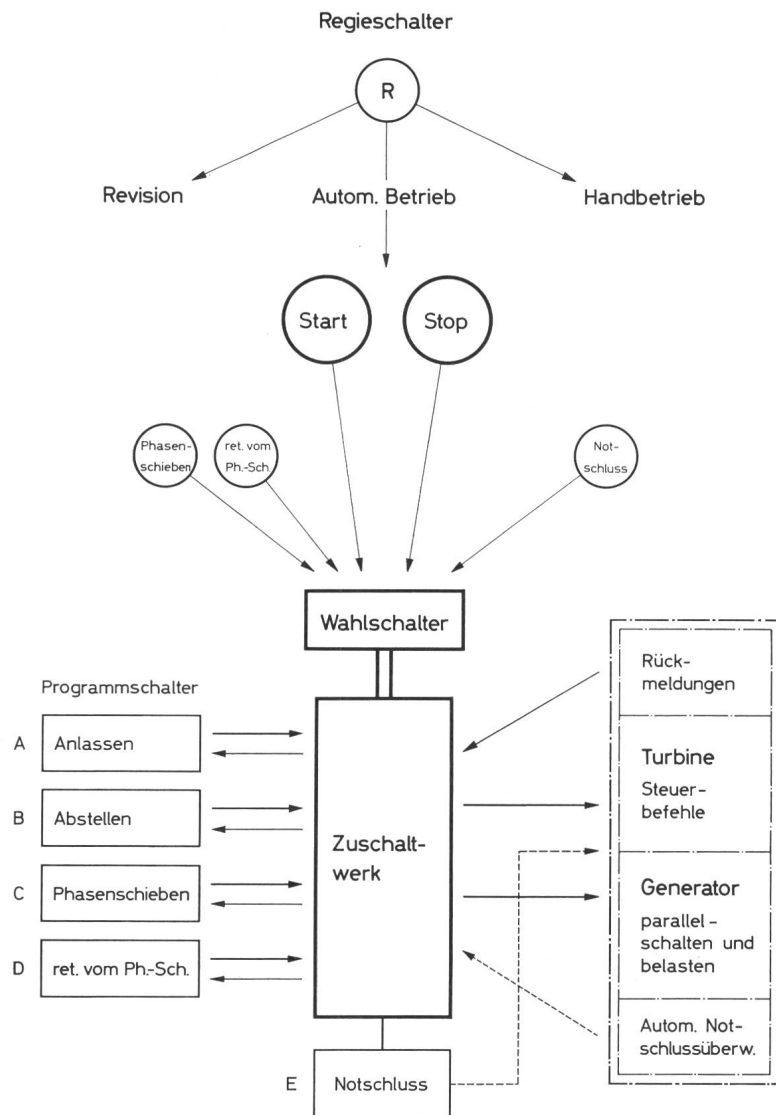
Regieschalter

R

Revision

Autom. Betrieb

Handbetrieb

Start

Stop

Phasenschieben

ret. vom Ph.-Sch.

Notschluss

Wahlschalter

Programmschalter

A Anlassen

B Abstellen

C Phasenschieben

D ret. vom Ph.-Sch.

Zuschaltwerk

E Notschluss

Rückmeldungen

Turbine
Steuerbefehle

Generator
parallel-schalten und belasten

Autom. Notschlussüberw.